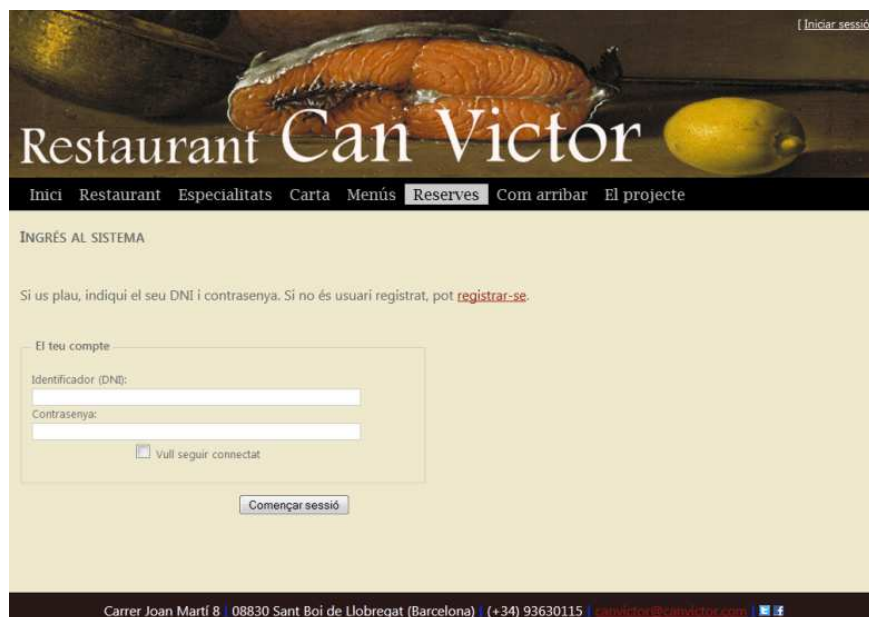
[ Iniciar sessió

Restaurant Can Victor

Inici Restaurant Especialitats Carta Menús Reserves Com arribar El projecte

INGRÉS AL SISTEMA

Si us plau, indiqui el seu DNI i contrasenya. Si no és usuari registrat, pot registrar-se.

El teu compte

Identificador (DNI):

Contrasenya:

Vull seguir connectat

Començar sessió

Carrer Joan Martí 8 | 08830 Sant Boi de Llobregat (Barcelona) | (+34) 93630115 | canvictor@canvictor.com |